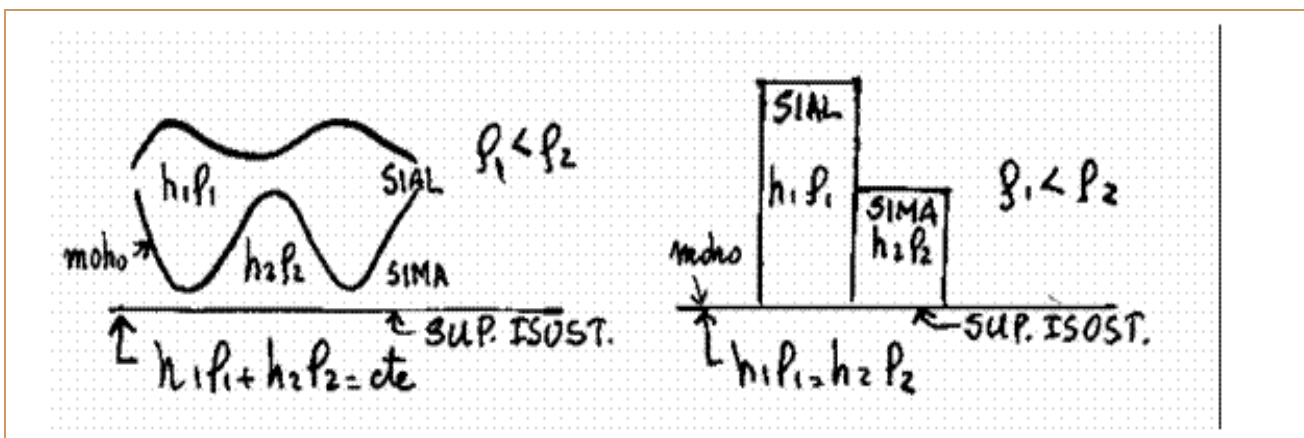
$h_1\rho_1$ SIAL $\rho_1 < \rho_2$

moho $h_2\rho_2$ SIMA

SUP. ISOST.

$h_1\rho_1 + h_2\rho_2 = cte$

SIAL

$h_1\rho_1$

SIMA $h_2\rho_2$

$\rho_1 < \rho_2$

moho

SUP. ISOST.

$h_1\rho_1 = h_2\rho_2$